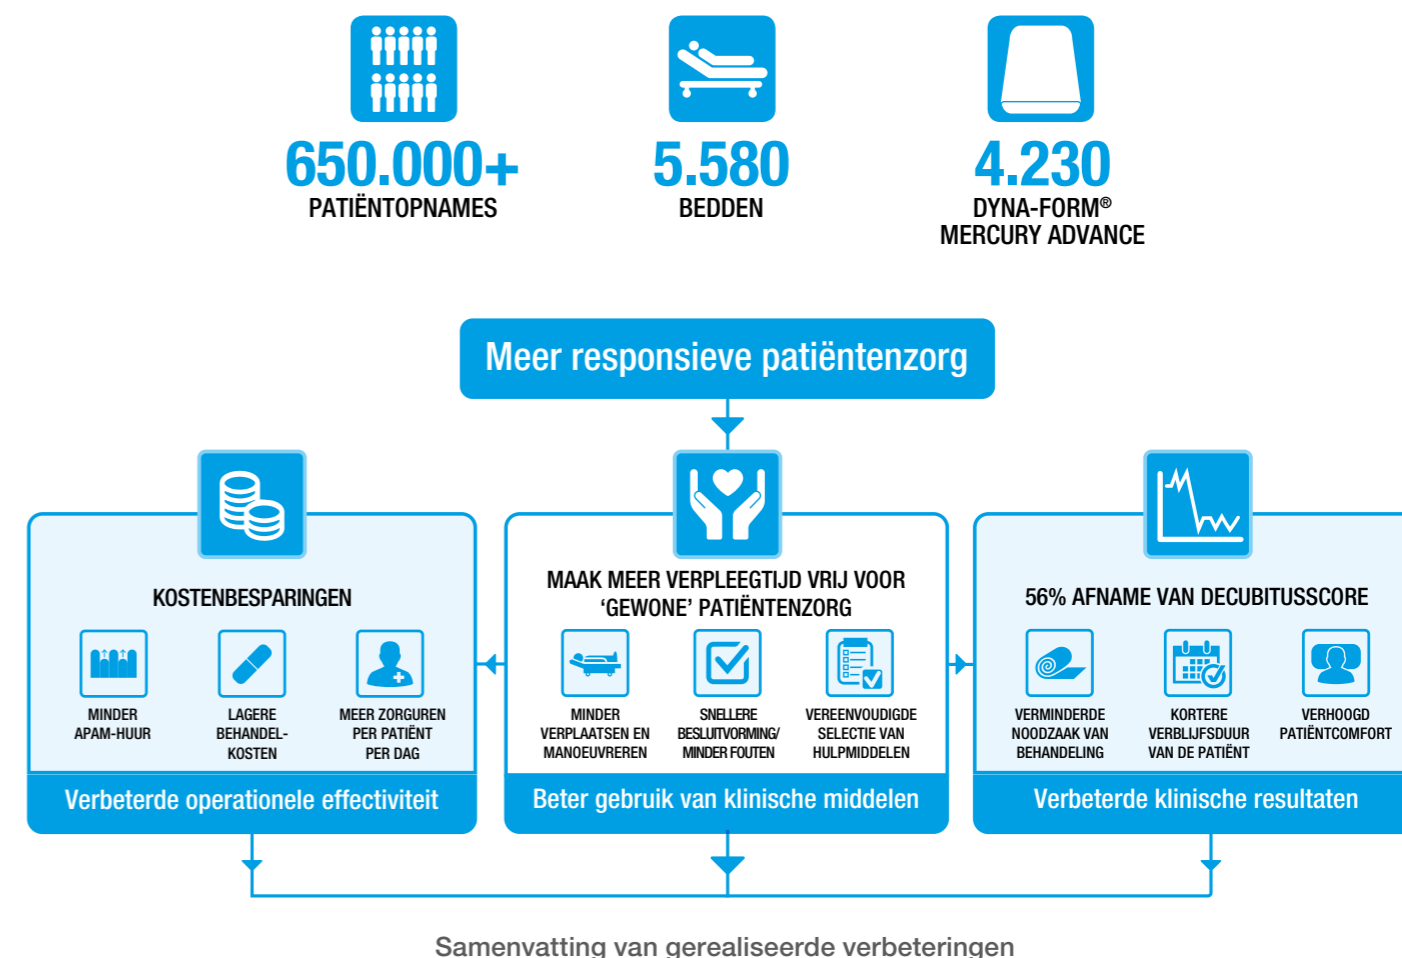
650.000+
PATIËNTOPNAMES

5.580
BEDDEN

4.230
DYNA-FORM®
MERCURY ADVANCE

Meer responsieve patiëntenzorg

KOSTENBESPARINGEN

MINDER APAM-HUUR

LAGERE BEHANDELKOSTEN

MEER ZORGUREN PER PATIËNT PER DAG

Verbeterde operationele effectiviteit

MAAK MEER VERPLEEGTIJD VRIJ VOOR 'GEWONE' PATIËNTENZORG

MINDER VERPLAATSEN EN MANOEUVREREN

SNELLERE BESLUITVORMING/ MINDER FOUTEN

VEREENVOUDIGDE SELECTIE VAN HULPMIDDELEN

Beter gebruik van klinische middelen

56% AFNAME VAN DECUBITUSSCORE

VERMINDERDE NOODZAAK VAN BEHANDELING

KORTERE VERBLIJFSDUUR VAN DE PATIËNT

VERHOOGD PATIËNTCOMFORT

Verbeterde klinische resultaten

Samenvatting van gerealiseerde verbeteringen